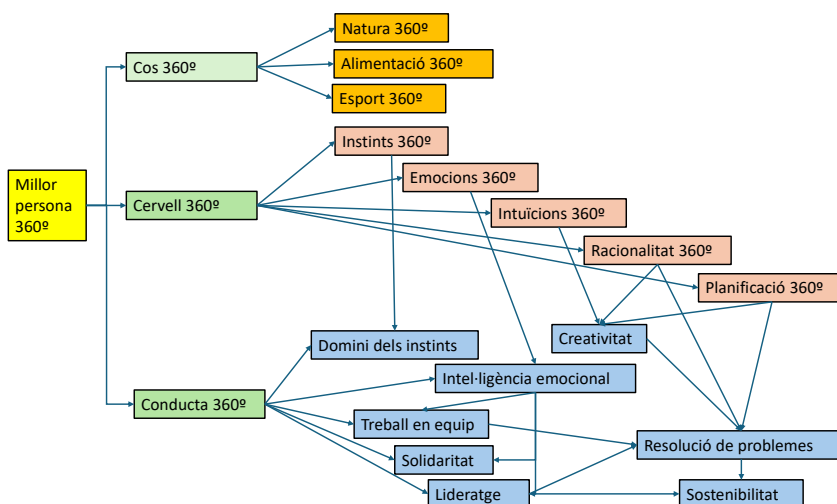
Millor persona 360º

Cos 360º

Natura 360º

Alimentació 360º

Esport 360º

Cervell 360º

Instints 360º

Emocions 360º

Intuïcions 360º

Racionalitat 360º

Planificació 360º

Conducta 360º

Domini dels instints

Creativitat

Intel·ligència emocional

Treball en equip

Resolució de problemes

Solidaritat

Lideratge

Sostenibilitat